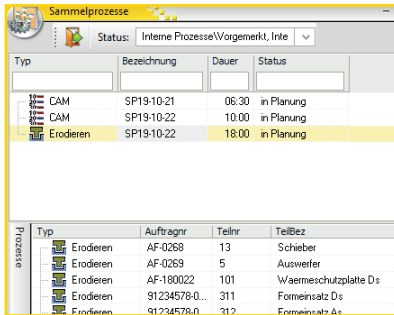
Sammelprozesse

Status: Interne Prozesse\Vorgemerkt, Inte

| Typ | Bezeichnung | Dauer | Status |
|---|---|---|---|
| CAM | SP19-10-21 | 06:30 | in Planung |
| CAM | SP19-10-22 | 10:00 | in Planung |
| Erodieren | SP19-10-22 | 18:00 | in Planung |

Prozesse

| Typ | Auftragnr | Teilnr | TeilBez |
|---|---|---|---|
| Erodieren | AF-0268 | 13 | Schieber |
| Erodieren | AF-0269 | 5 | Auswerfer |
| Erodieren | AF-180022 | 101 | Waermeschutzplatte Ds |
| Erodieren | 91234578-0... | 311 | Formeinsatz Ds |
| Erodieren | 91234578-0... | 312 | Formeinsatz As |